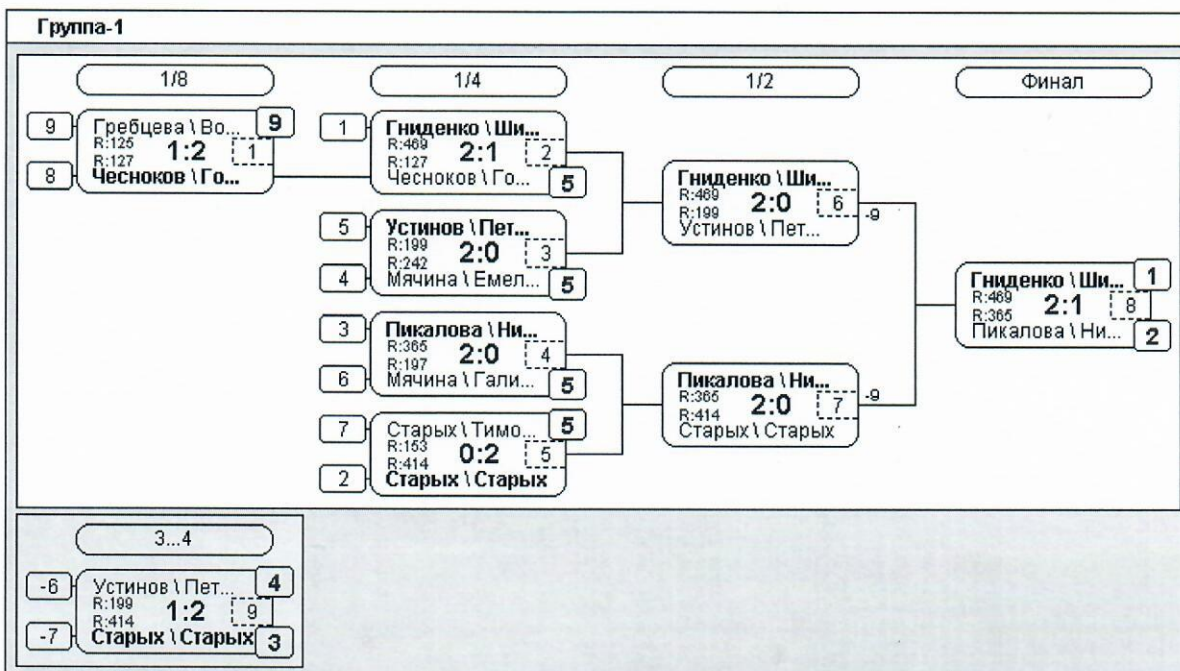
Группа-1

1/8

1/4

1/2

Финал

9 Гребцева \ Во... 9
R:125
R:127 1:2 1
8 Чесноков \ Го...

1 Гниденко \ Ши...
R:469
R:127 2:1 2
Чесноков \ Го... 5

5 Устинов \ Пет...
R:199
R:242 2:0 3
4 Мячина \ Емел... 5

3 Пикалова \ Ни...
R:365
R:197 2:0 4
6 Мячина \ Гали... 5

7 Старых \ Тимо... 5
R:153
R:414 0:2 5
2 Старых \ Старых

Гниденко \ Ши...
R:469
R:199 2:0 6 -9
Устинов \ Пет...

Пикалова \ Ни...
R:365
R:414 2:0 7 -9
Старых \ Старых

Гниденко \ Ши... 1
R:469
R:365 2:1 8
Пикалова \ Ни... 2

3...4

-6 Устинов \ Пет... 4
R:199
R:414 1:2 9
-7 Старых \ Старых 3